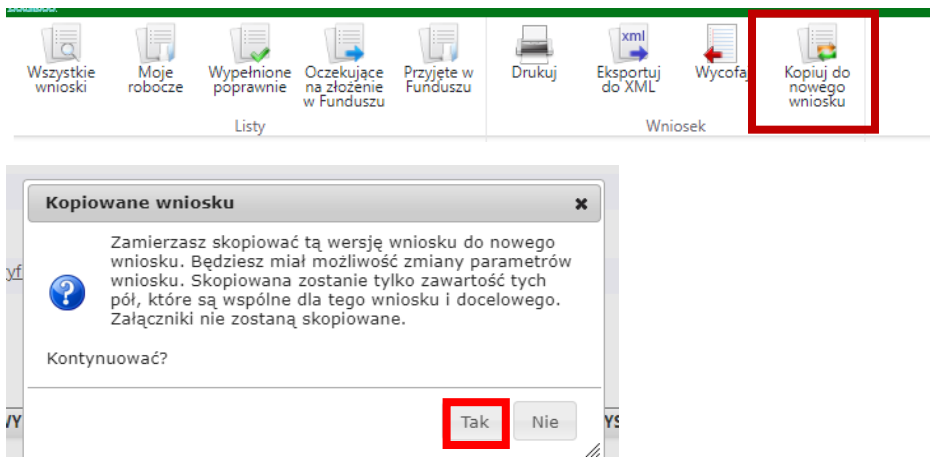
Wszystkie wnioski

Moje robocze

Wypełnione poprawnie

Oczekujące na złożenie w Funduszu

Przyjęte w Funduszu

Listy

Drukuj

xml

Eksportuj do XML

Wycofaj

Kopiuj do nowego wniosku

Wniosek

Kopiowane wniosku

×

Zamierzasz skopiować tą wersję wniosku do nowego wniosku. Będziesz miał możliwość zmiany parametrów wniosku. Skopiowana zostanie tylko zawartość tych pól, które są wspólne dla tego wniosku i docelowego. Załączniki nie zostaną skopiowane.

Kontynuować?

Tak

Nie